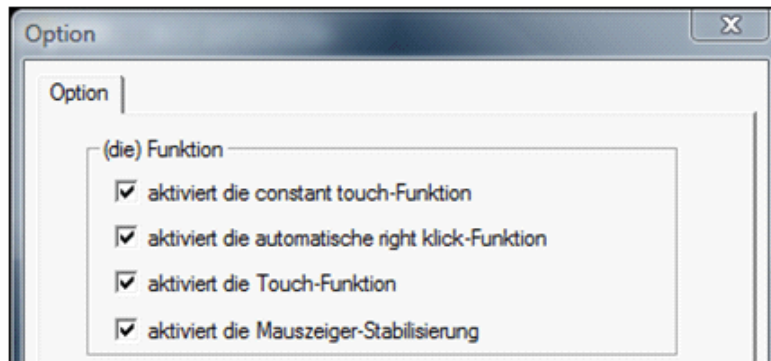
Option

X

Option

(die) Funktion

☑ aktiviert die constant touch-Funktion

☑ aktiviert die automatische right klick-Funktion

☑ aktiviert die Touch-Funktion

☑ aktiviert die Mauszeiger-Stabilisierung